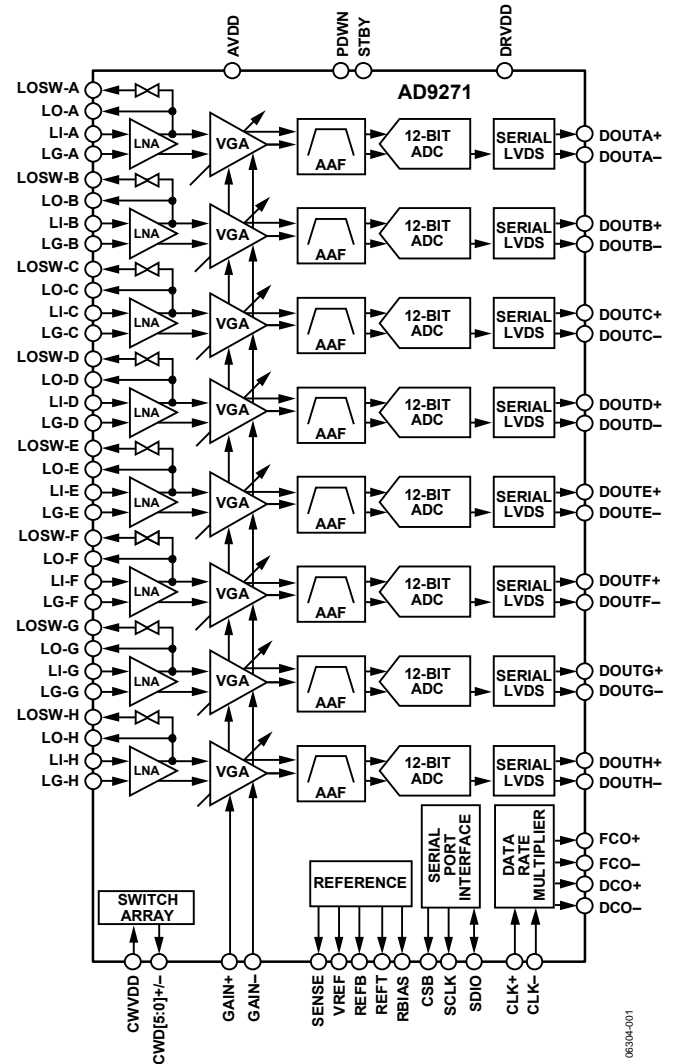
AVDD PDWN STBY DRVDD

AD9271

LOSW-A
LO-A
LI-A
LG-A
LOSW-B
LO-B
LI-B
LG-B
LOSW-C
LO-C
LI-C
LG-C
LOSW-D
LO-D
LI-D
LG-D
LOSW-E
LO-E
LI-E
LG-E
LOSW-F
LO-F
LI-F
LG-F
LOSW-G
LO-G
LI-G
LG-G
LOSW-H
LO-H
LI-H
LG-H

LNA VGA AAF 12-BIT ADC SERIAL LVDS
LNA VGA AAF 12-BIT ADC SERIAL LVDS
LNA VGA AAF 12-BIT ADC SERIAL LVDS
LNA VGA AAF 12-BIT ADC SERIAL LVDS
LNA VGA AAF 12-BIT ADC SERIAL LVDS
LNA VGA AAF 12-BIT ADC SERIAL LVDS
LNA VGA AAF 12-BIT ADC SERIAL LVDS
LNA VGA AAF 12-BIT ADC SERIAL LVDS

DOUTA+
DOUTA–
DOUTB+
DOUTB–
DOUTC+
DOUTC–
DOUTD+
DOUTD–
DOUTE+
DOUTE–
DOUTF+
DOUTF–
DOUTG+
DOUTG–
DOUTH+
DOUTH–

SERIAL PORT INTERFACE
DATA RATE MULTIPLIER
FCO+
FCO–
DCO+
DCO–

REFERENCE
SWITCH ARRAY

CWVDD
CWD[5:0]+/–
GAIN+
GAIN–
SENSE
VREF
REFB
REFT
RBIAS
CSB
SCLK
SDIO
CLK+
CLK–

06304-001